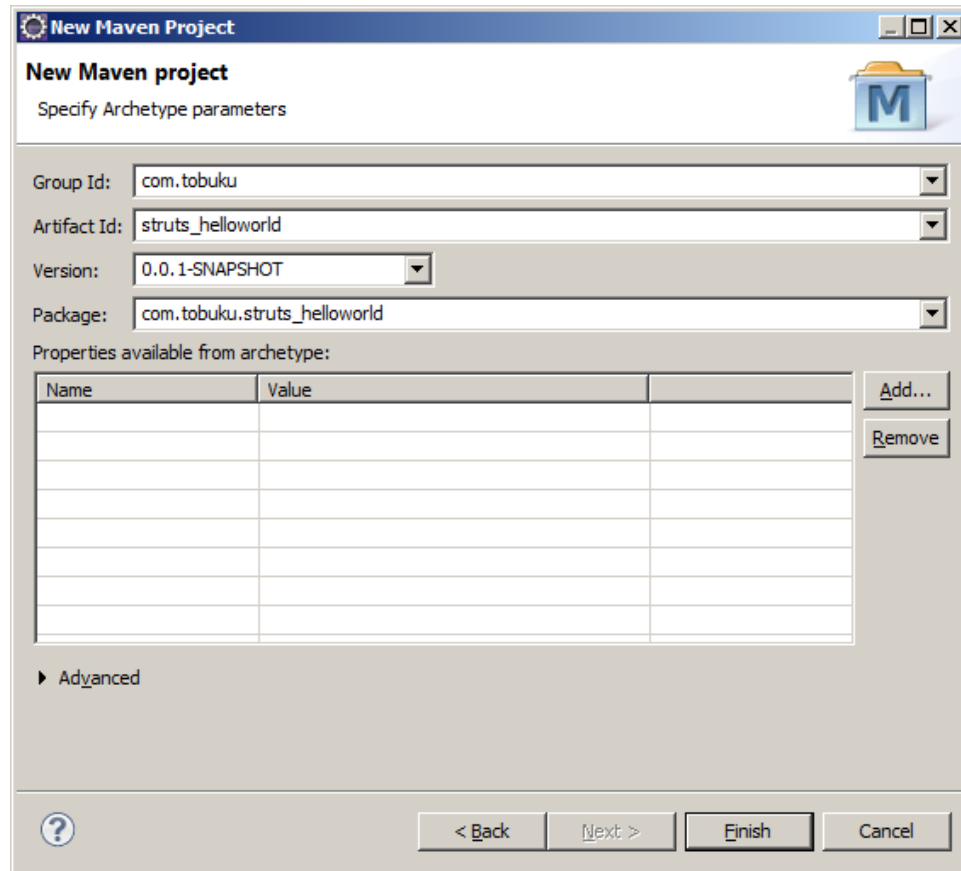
New Maven Project

New Maven project

Specify Archetype parameters

M

Group Id: com.tobuku

Artifact Id: struts_helloworld

Version: 0.0.1-SNAPSHOT

Package: com.tobuku.struts_helloworld

Properties available from archetype:

| Name | Value | |
|---|---|---|
| | | |

Add...

Remove

Advanced

< Back

Next >

Finish

Cancel